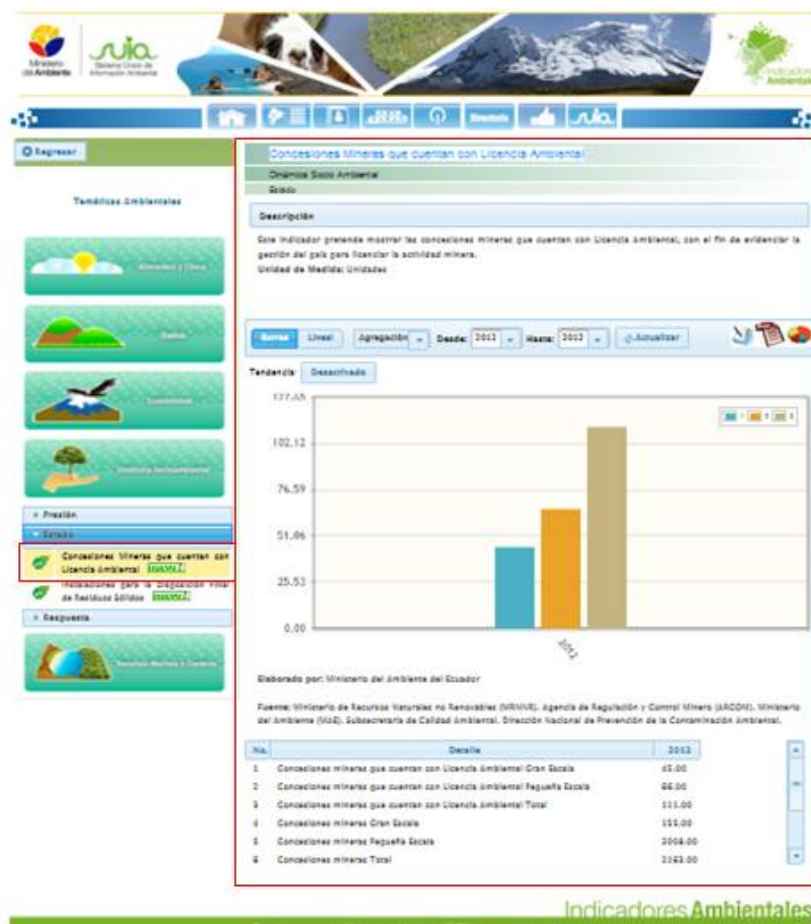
Ministerio del Ambiente

suia
Sistema Único de Información Ambiental

Indicadores Ambientales

Directorio

Regresar

Temáticas Ambientales

Atmósfera y Clima

Suelo

Biodiversidad

Dinámica Socioambiental

Presión

Estado

Concesiones Mineras que cuentan con Licencia Ambiental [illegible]

Instalaciones para la Disposición Final de Residuos Sólidos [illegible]

Respuesta

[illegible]

Concesiones Mineras que cuentan con Licencia Ambiental

Dinámica Socio Ambiental

Estado

Descripción

Este indicador pretende mostrar las concesiones mineras que cuentan con Licencia Ambiental, con el fin de evidenciar la gestión del país para licenciar la actividad minera.

Unidad de Medida: Unidades

Barras | Lineal | Agregación | Desde: 2012 | Hasta: 2012 | Actualizar

Tendencia: Desactivado

127.65

102.12

76.59

51.06

25.53

0.00

2012

Elaborado por: Ministerio del Ambiente del Ecuador

Fuente: Ministerio de Recursos Naturales no Renovables (MRNNR). Agencia de Regulación y Control Minero (ARCOM). Ministerio del Ambiente (MAE). Subsecretaría de Calidad Ambiental. Dirección Nacional de Prevención de la Contaminación Ambiental.

| No. | Detalle | 2012 |
|---|---|---|
| 1 | Concesiones mineras que cuentan con Licencia Ambiental Gran Escala | 45.00 |
| 2 | Concesiones mineras que cuentan con Licencia Ambiental Pequeña Escala | 66.00 |
| 3 | Concesiones mineras que cuentan con Licencia Ambiental Total | 111.00 |
| 4 | Concesiones mineras Gran Escala | 155.00 |
| 5 | Concesiones mineras Pequeña Escala | 2008.00 |
| 6 | Concesiones mineras Total | 2163.00 |

Indicadores Ambientales